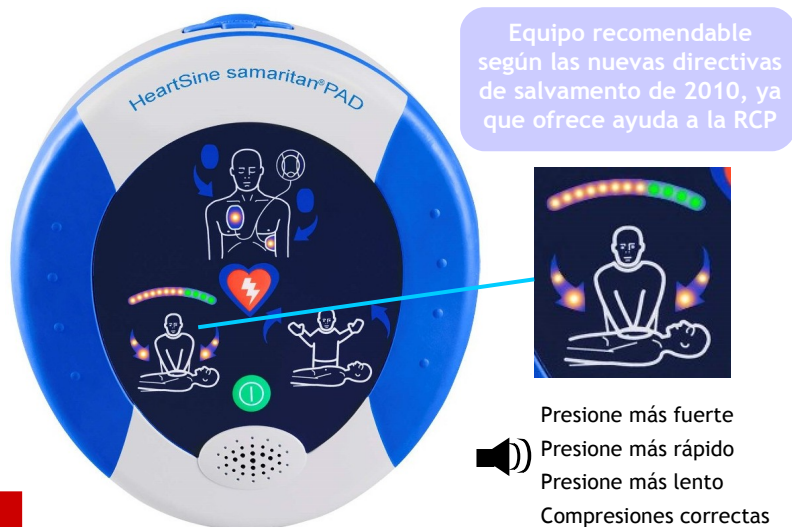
HeartSine samaritan®PAD

Equipo recomendable según las nuevas directivas de salvamento de 2010, ya que ofrece ayuda a la RCP

Presione más fuerte
Presione más rápido
Presione más lento
Compresiones correctas